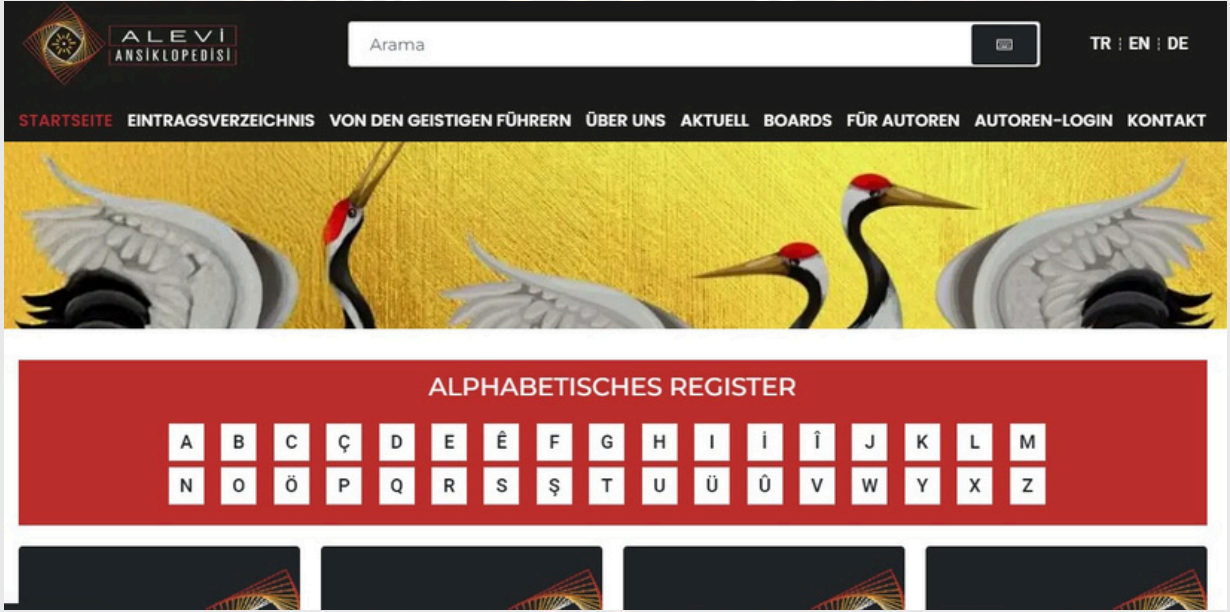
ALEVİ ANSİKLOPEDİSİ

Arama

TR | EN | DE

STARTSEITE EINTRAGSVERZEICHNIS VON DEN GEISTIGEN FÜHRERN ÜBER UNS AKTUELL BOARDS FÜR AUTOREN AUTOREN-LOGIN KONTAKT

ALPHABETISCHES REGISTER

A B C Ç D E Ê F G H I İ Î J K L M
N O Ö P Q R S Ş T U Ü Û V W Y X Z